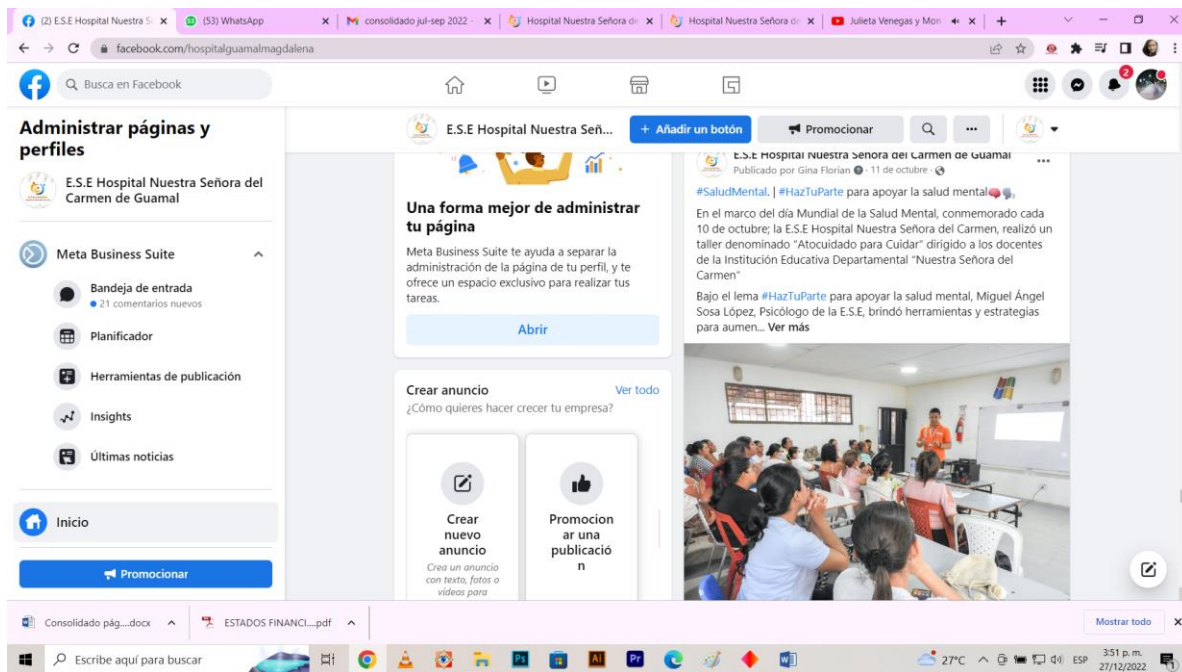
(2) E.S.E Hospital Nuestra S ×
(53) WhatsApp ×
consolidado jul-sep 2022 ×
Hospital Nuestra Señora de ×
Hospital Nuestra Señora de ×
Julieta Venegas y Mon ×
+
facebook.com/hospitalguamalmagdalena

Busca en Facebook

2

Administrar páginas y perfiles

E.S.E Hospital Nuestra Señora del Carmen de Guamal

Meta Business Suite

Bandeja de entrada
• 21 comentarios nuevos

Planificador

Herramientas de publicación

Insights

Últimas noticias

Inicio

Promocionar

E.S.E Hospital Nuestra Señ...
+ Añadir un botón
Promocionar
...

Una forma mejor de administrar tu página

Meta Business Suite te ayuda a separar la administración de la página de tu perfil, y te ofrece un espacio exclusivo para realizar tus tareas.

Abrir

Crear anuncio
Ver todo
¿Cómo quieres hacer crecer tu empresa?

Crear nuevo anuncio
Crea un anuncio con texto, fotos o videos para

Promocionar una publicación

E.S.E Hospital Nuestra Señora del Carmen de Guamal
Publicado por Gina Florian · 11 de octubre ·

#SaludMental. | #HazTuParte para apoyar la salud mental

En el marco del día Mundial de la Salud Mental, conmemorado cada 10 de octubre; la E.S.E Hospital Nuestra Señora del Carmen, realizó un taller denominado "Atocuidado para Cuidar" dirigido a los docentes de la Institución Educativa Departamental "Nuestra Señora del Carmen"

Bajo el lema #HazTuParte para apoyar la salud mental, Miguel Ángel Sosa López, Psicólogo de la E.S.E, brindó herramientas y estrategias para aumen... Ver más

Consolidado pág....docx
ESTADOS FINANCI....pdf
Mostrar todo

Escribe aquí para buscar
27°C ESP 3:51 p. m. 27/12/2022